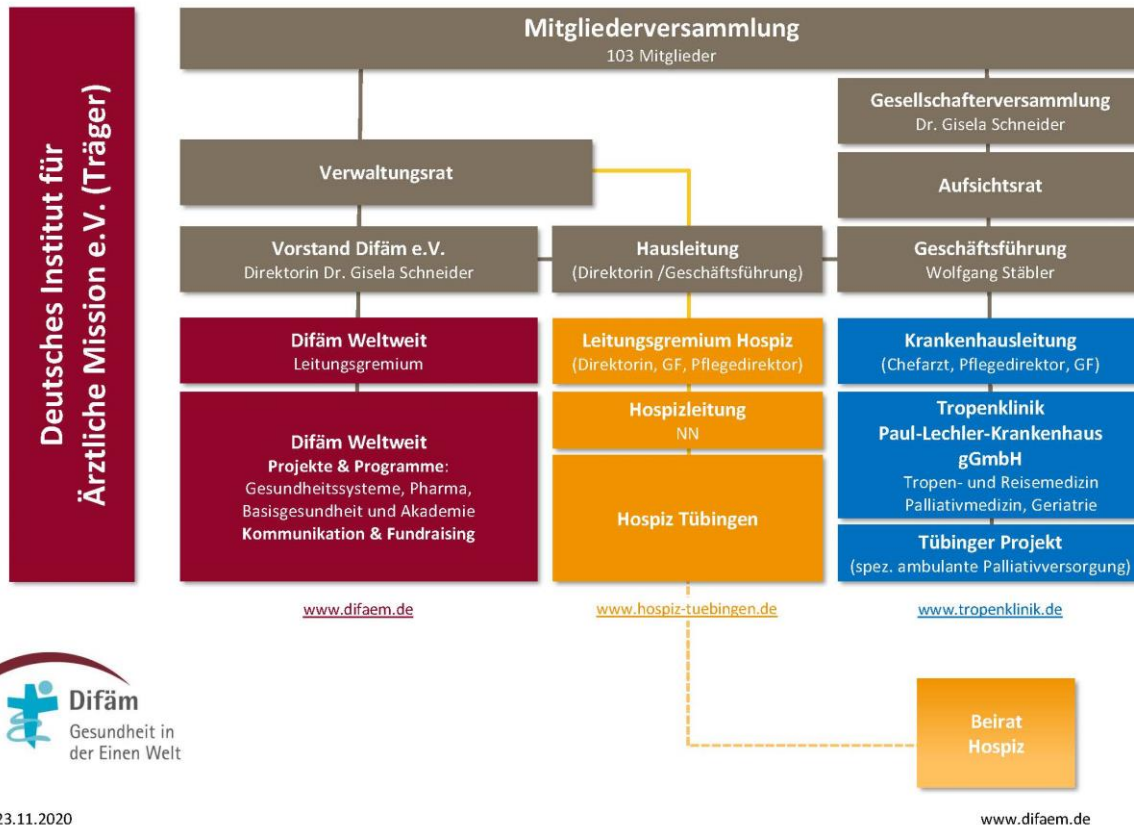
Deutsches Institut für Ärztliche Mission e.V. (Träger)

Mitgliederversammlung
103 Mitglieder

Gesellschafterversammlung
Dr. Gisela Schneider

Verwaltungsrat

Aufsichtsrat

Vorstand Difäm e.V.
Direktorin Dr. Gisela Schneider

Hausleitung
(Direktorin /Geschäftsführung)

Geschäftsführung
Wolfgang Stäbler

Difäm Weltweit
Leitungsgremium

Leitungsgremium Hospiz
(Direktorin, GF, Pflegedirektor)

Krankenhausleitung
(Chefarzt, Pflegedirektor, GF)

Difäm Weltweit
Projekte & Programme:
Gesundheitssysteme, Pharma, Basisgesundheit und Akademie
Kommunikation & Fundraising

Hospizleitung
NN

Hospiz Tübingen

Tropenklinik
Paul-Lechler-Krankenhaus gGmbH
Tropen- und Reisemedizin
Palliativmedizin, Geriatrie

Tübinger Projekt
(spez. ambulante Palliativversorgung)

www.difaem.de

www.hospiz-tuebingen.de

www.tropenklinik.de

Difäm
Gesundheit in der Einen Welt

Beirat
Hospiz

23.11.2020

www.difaem.de